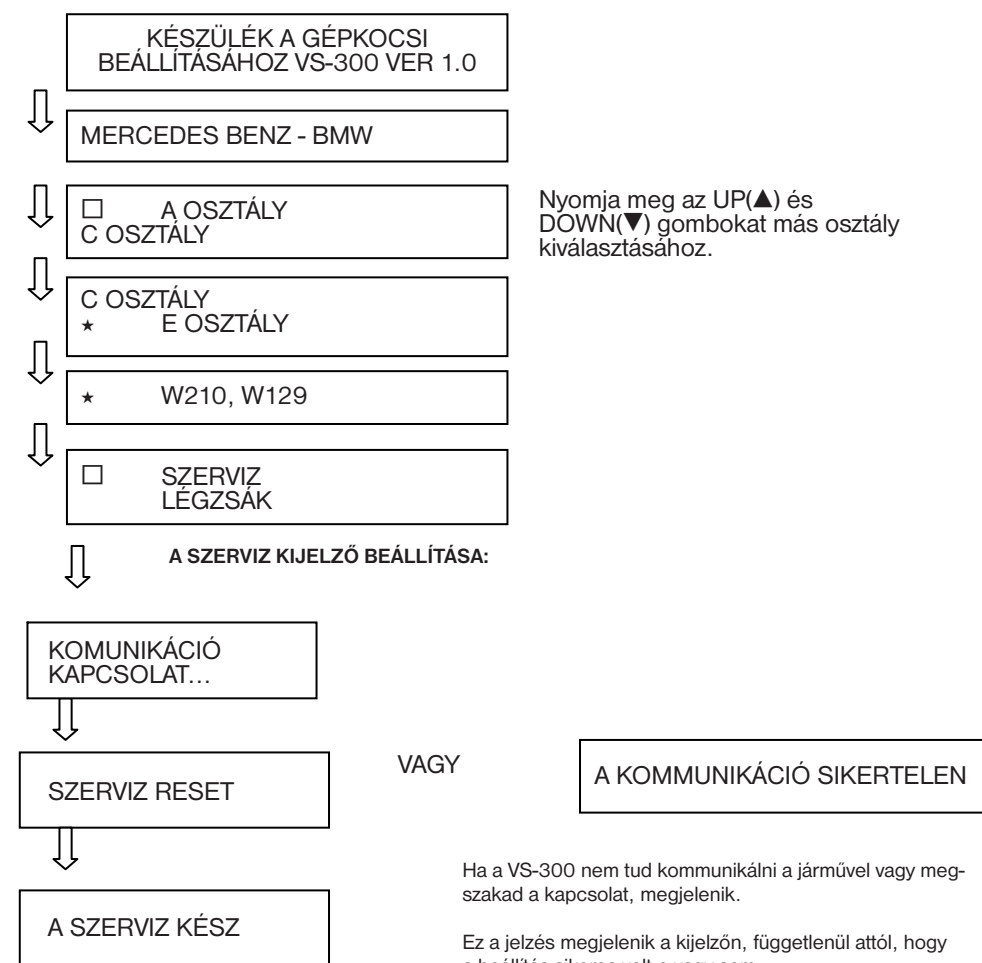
KÉSZÜLÉK A GÉPKOCSI BEÁLLÍTÁSÁHOZ VS-300 VER 1.0

MERCEDES BENZ - BMW

☐ A OSZTÁLY
C OSZTÁLY

Nyomja meg az UP(▲) és DOWN(▼) gombokat más osztály kiválasztásához.

C OSZTÁLY
⋆ E OSZTÁLY

⋆ W210, W129

☐ SZERVIZ
LÉGZSÁK

A SZERVIZ KIJELZŐ BEÁLLÍTÁSA:

KOMUNIKÁCIÓ
KAPCSOLAT…

SZERVIZ RESET

VAGY

A KOMMUNIKÁCIÓ SIKERTELEN

Ha a VS-300 nem tud kommunikálni a járművel vagy megszakad a kapcsolat, megjelenik.

A SZERVIZ KÉSZ

Ez a jelzés megjelenik a kijelzőn, függetlenül attól, hogy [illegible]